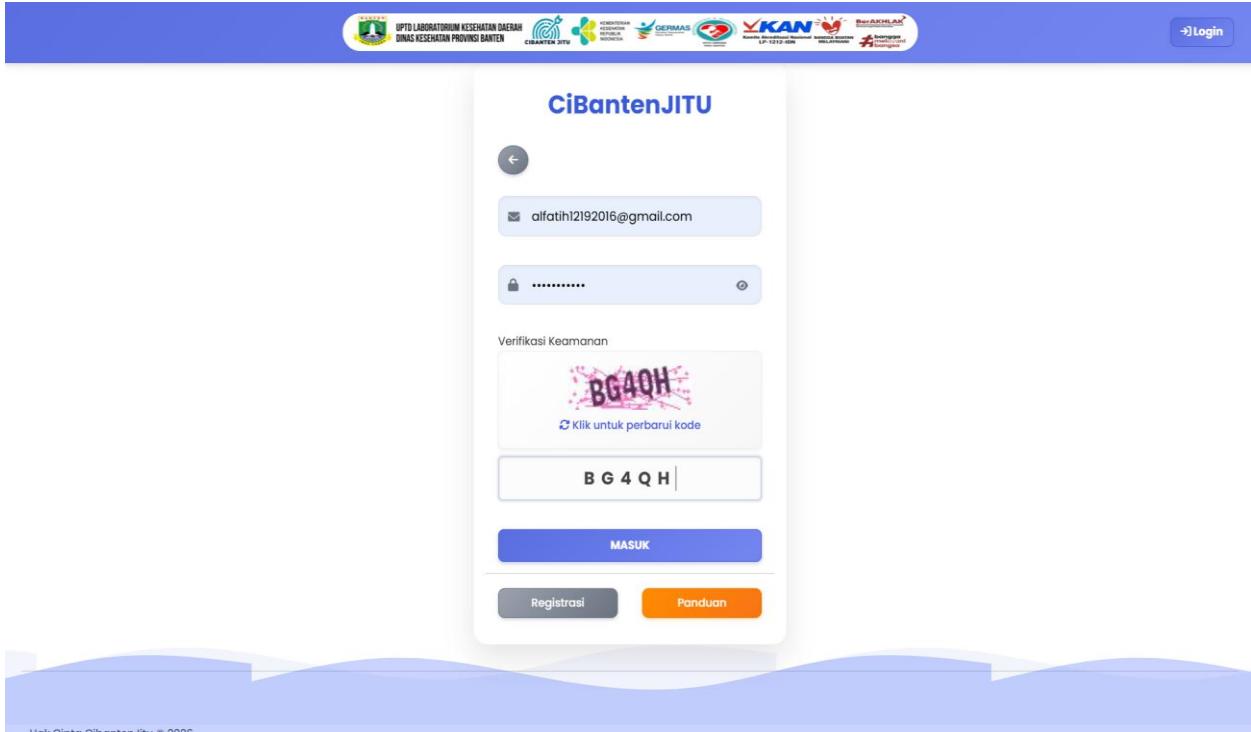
UPTD LABORATORIUM KESEHATAN DAERAH DINAS KESEHATAN PROVINSI BANTEN

CIBANTEN JITU

KEMENTERIAN KESEHATAN REPUBLIK INDONESIA

GERMAS

KAN

Komite Akreditasi Nasional LP-1212-IDN

BerAKHLAK

bangga melayani bangsa

Login

CiBantenJITU

alfatih12192016@gmail.com

•••••••••••

Verifikasi Keamanan

BG4QH

Klik untuk perbarui kode

B G 4 Q H

MASUK

Registrasi

Panduan

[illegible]